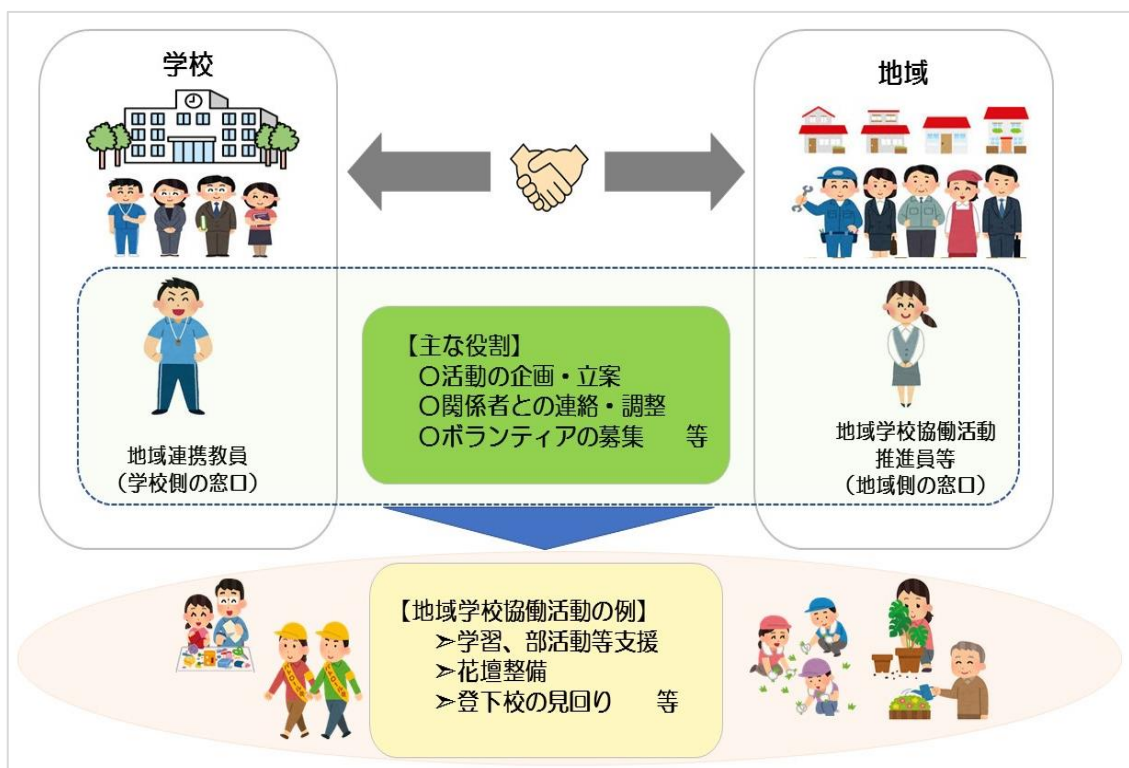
学校

地域

【主な役割】
○活動の企画・立案
○関係者との連絡・調整
○ボランティアの募集　等

地域連携教員
（学校側の窓口）

地域学校協働活動推進員等
（地域側の窓口）

【地域学校協働活動の例】
➢学習、部活動等支援
➢花壇整備
➢登下校の見回り　等